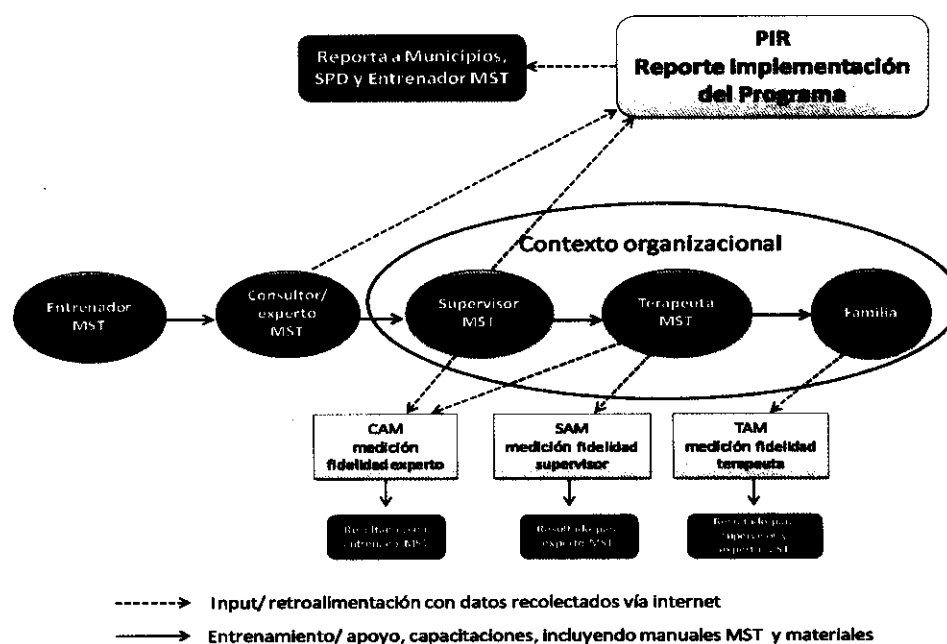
Reporta a Municipios, SPD y Entrenador MST

PIR
Reporte Implementación del Programa

Contexto organizacional

Entrenador MST

Consultor/ experto MST

Supervisor MST

Terapeuta MST

Familia

CAM
medición fidelidad experto

SAM
medición fidelidad supervisor

TAM
medición fidelidad terapeuta

Resultado para entrenador MST

Resultado para experto MST

Resultado para supervisor y experto MST

Input/ retroalimentación con datos recolectados vía internet

Entrenamiento/ apoyo, capacitaciones, incluyendo manuales MST y materiales